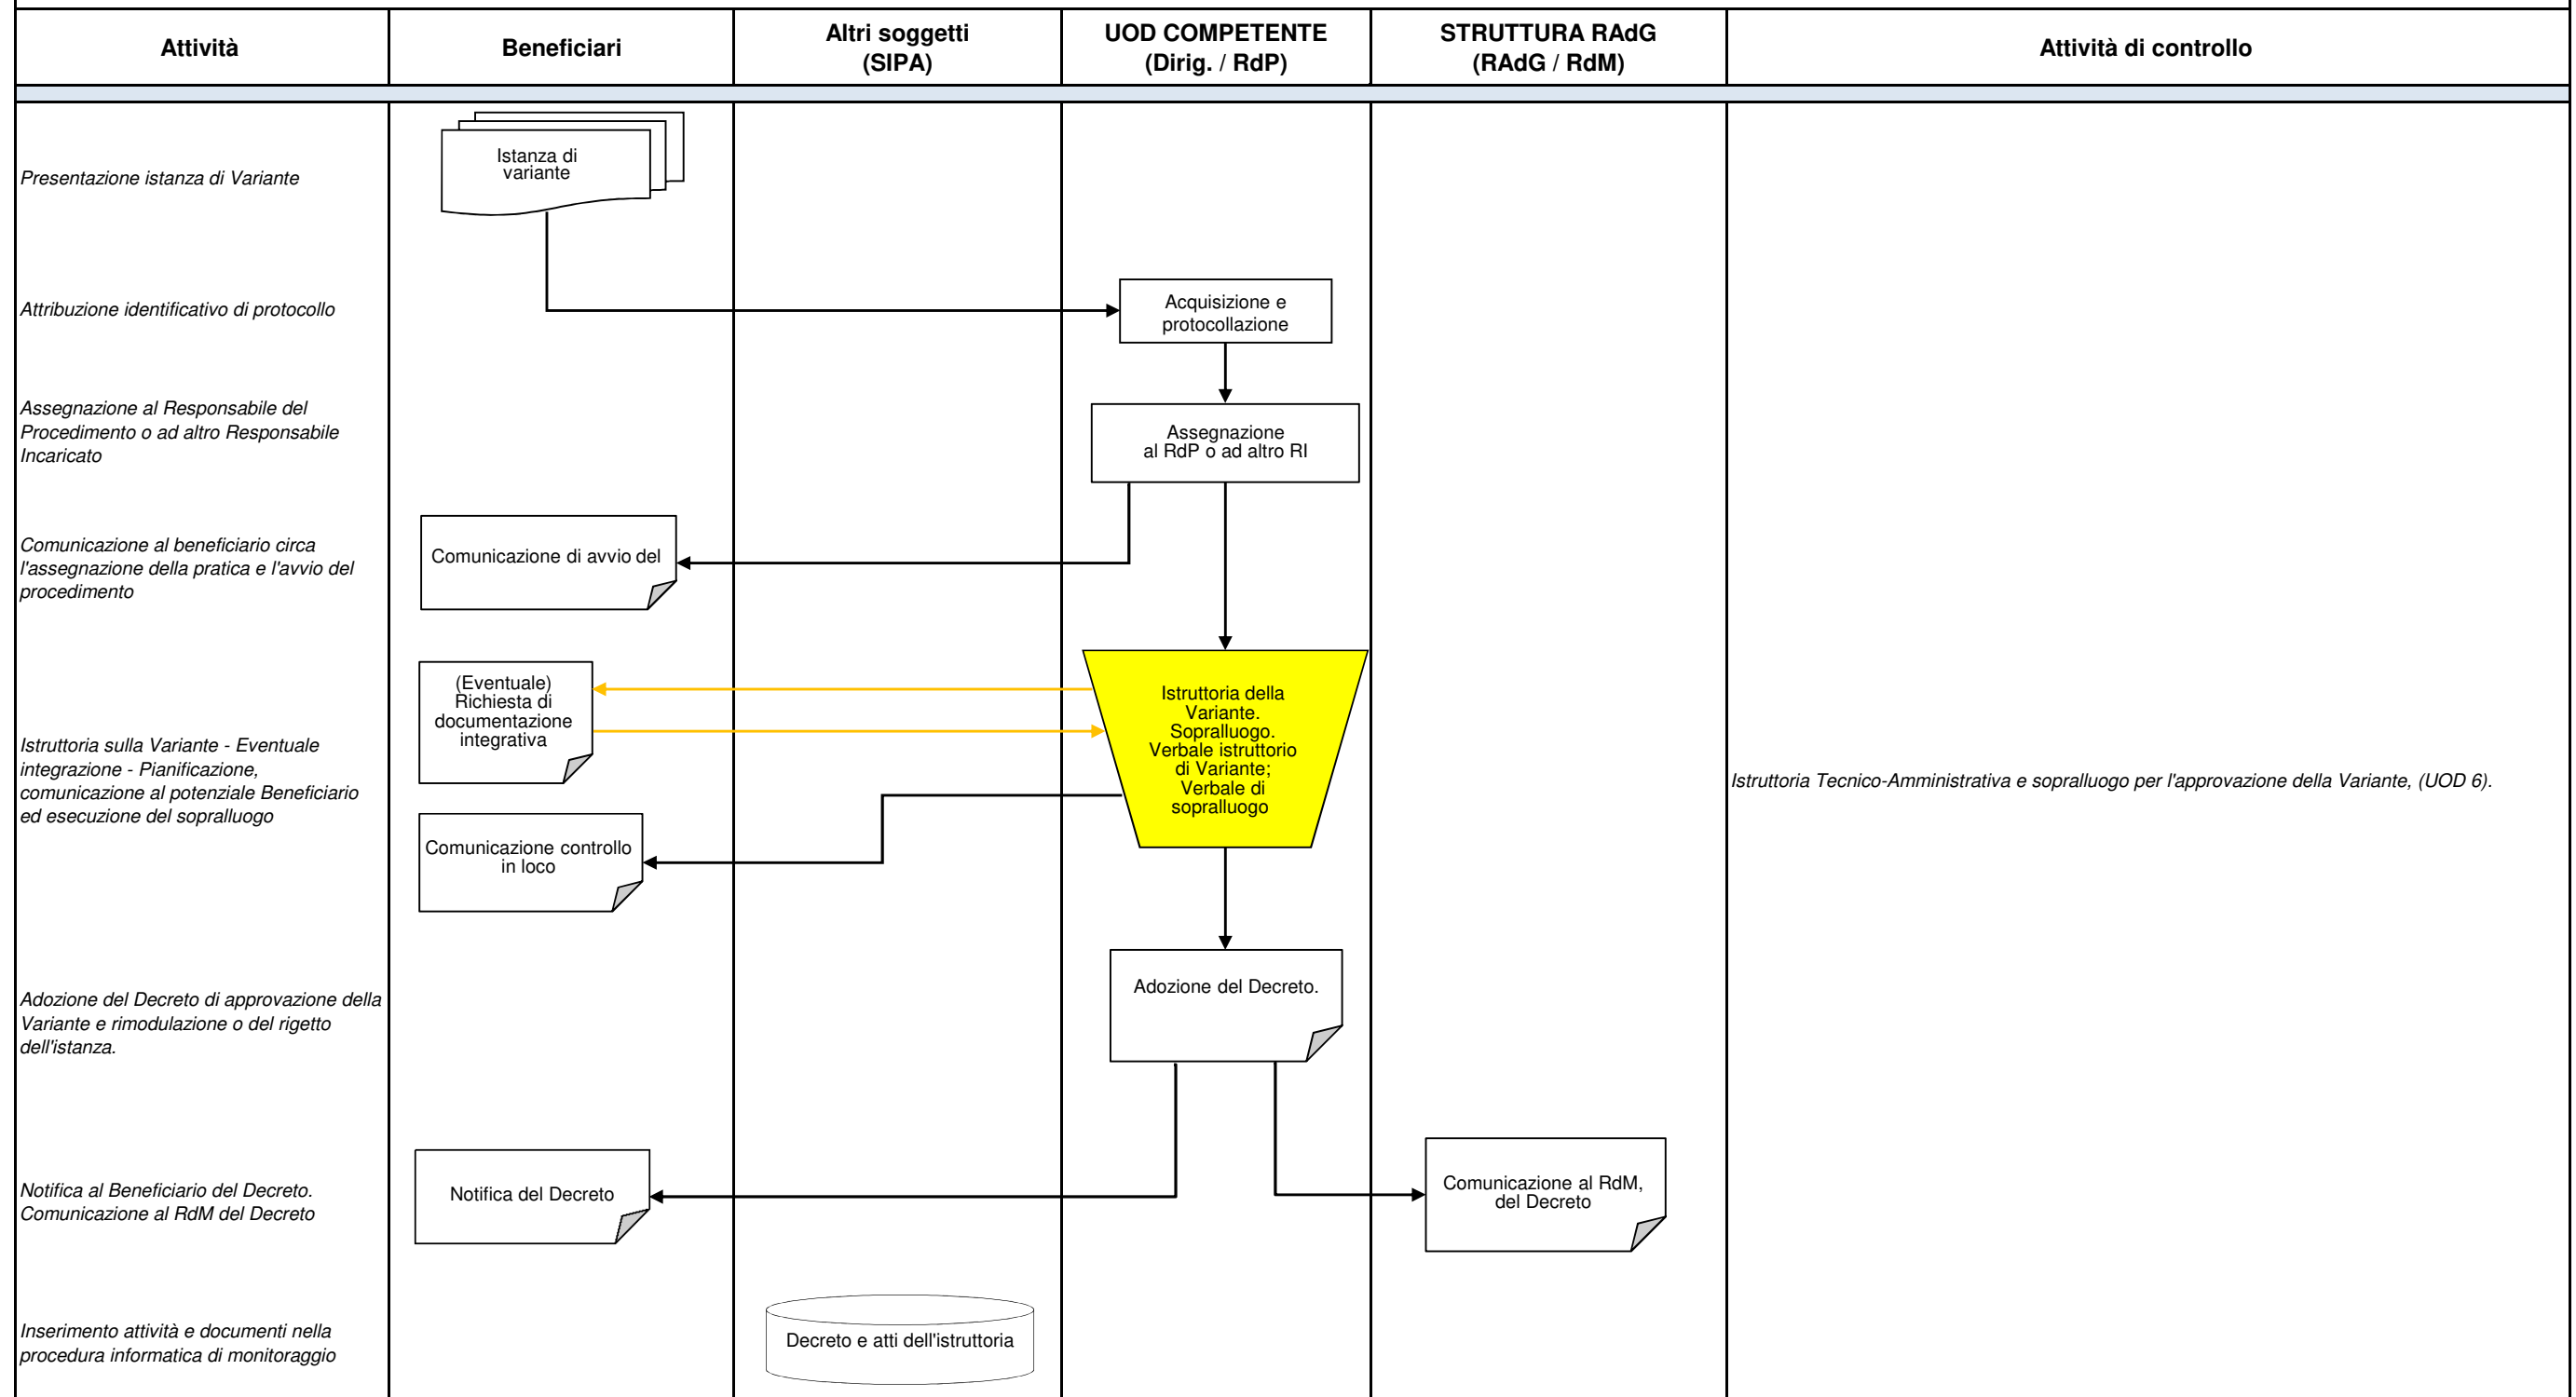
| Attività | Beneficiari | Altri soggetti (SIPA) | UOD COMPETENTE (Dirig. / RdP) | STRUTTURA RAdG (RAdG / RdM) | Attività di controllo |
|---|---|---|---|---|---|
| Presentazione istanza di Variante | Istanza di variante | | | | |
| Attribuzione identificativo di protocollo | | | Acquisizione e protocollazione | | |
| Assegnazione al Responsabile del Procedimento o ad altro Responsabile Incaricato | | | Assegnazione al RdP o ad altro RI | | |
| Comunicazione al beneficiario circa l'assegnazione della pratica e l'avvio del procedimento | Comunicazione di avvio del | | | | |
| Istruttoria sulla Variante - Eventuale integrazione - Pianificazione, comunicazione al potenziale Beneficiario ed esecuzione del sopralluogo | (Eventuale) Richiesta di documentazione integrativa<br>Comunicazione controllo in loco | | Istruttoria della Variante. Sopralluogo. Verbale istruttorio di Variante; Verbale di sopralluogo | | Istruttoria Tecnico-Amministrativa e sopralluogo per l'approvazione della Variante, (UOD 6). |
| Adozione del Decreto di approvazione della Variante e rimodulazione o del rigetto dell'istanza. | | | Adozione del Decreto. | | |
| Notifica al Beneficiario del Decreto. Comunicazione al RdM del Decreto | Notifica del Decreto | | | Comunicazione al RdM, del Decreto | |
| Inserimento attività e documenti nella procedura informatica di monitoraggio | | Decreto e atti dell'istruttoria | | | |